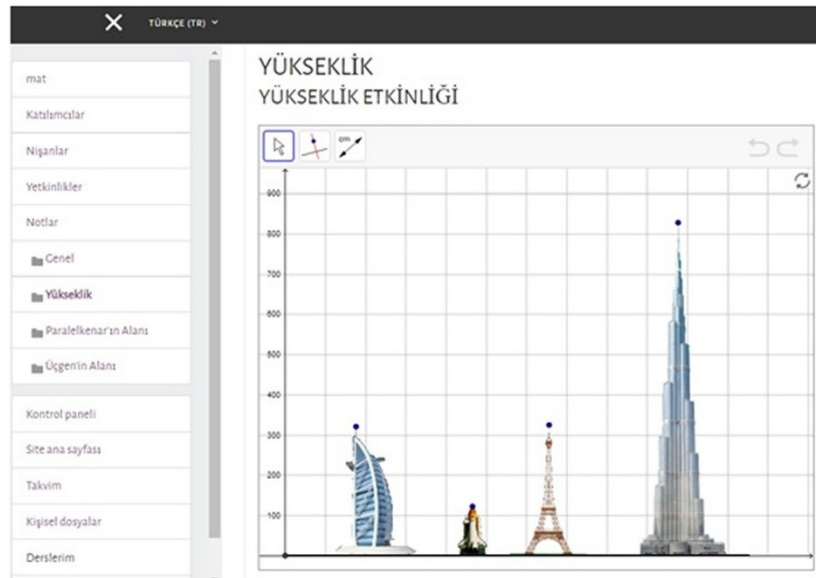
TÜRKÇE (TR)

mat
Katılımcılar
Nişanlar
Yetkinlikler
Notlar
Genel
Yükseklik
Paralelkenar'ın Alanı
Üçgen'in Alanı
Kontrol paneli
Site ana sayfası
Takvim
Kişisel dosyalar
Derslerim

YÜKSEKLİK
YÜKSEKLİK ETKİNLİĞİ

cm

900
800
700
600
500
400
300
200
100